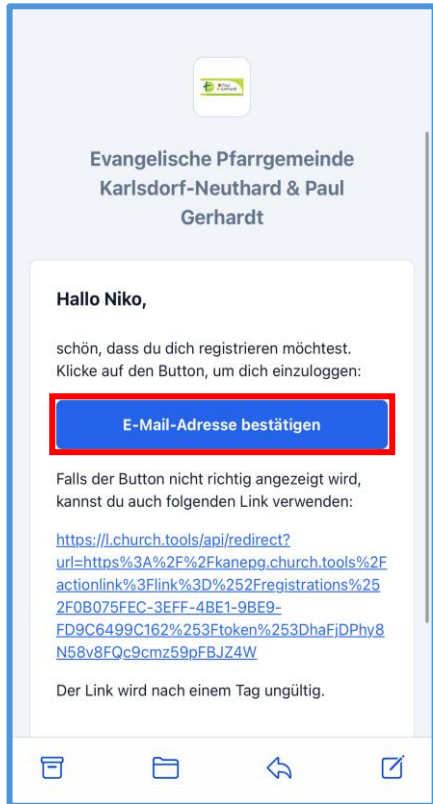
Evangelische Pfarrgemeinde Karlsdorf-Neuthard & Paul Gerhardt

Hallo Niko,

schön, dass du dich registrieren möchtest. Klicke auf den Button, um dich einzuloggen:

E-Mail-Adresse bestätigen

Falls der Button nicht richtig angezeigt wird, kannst du auch folgenden Link verwenden:

https://l.church.tools/api/redirect?url=https%3A%2F%2Fkanepg.church.tools%2Factionlink%3Flink%3D%252Fregistrations%252F0B075FEC-3EFF-4BE1-9BE9-FD9C6499C162%253Ftoken%253DhaFjDPhy8N58v8FQc9cmz59pFBJZ4W

Der Link wird nach einem Tag ungültig.